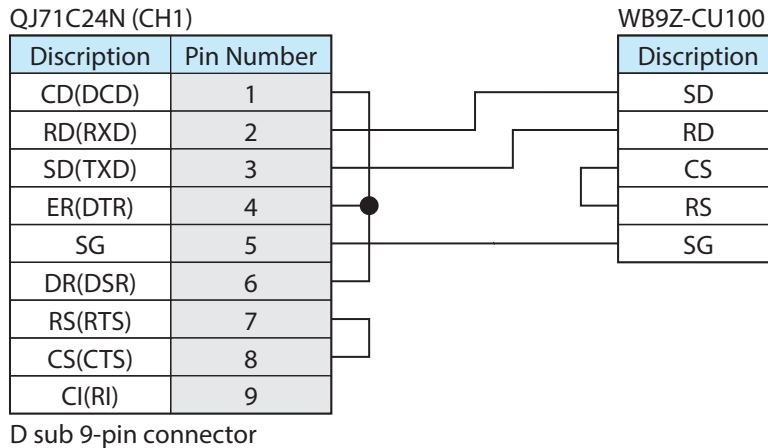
QJ71C24N (CH1)

| Discription | Pin Number |
|---|---|
| CD(DCD) | 1 |
| RD(RXD) | 2 |
| SD(TXD) | 3 |
| ER(DTR) | 4 |
| SG | 5 |
| DR(DSR) | 6 |
| RS(RTS) | 7 |
| CS(CTS) | 8 |
| CI(RI) | 9 |

D sub 9-pin connector

WB9Z-CU100

| Discription |
|---|
| SD |
| RD |
| CS |
| RS |
| SG |